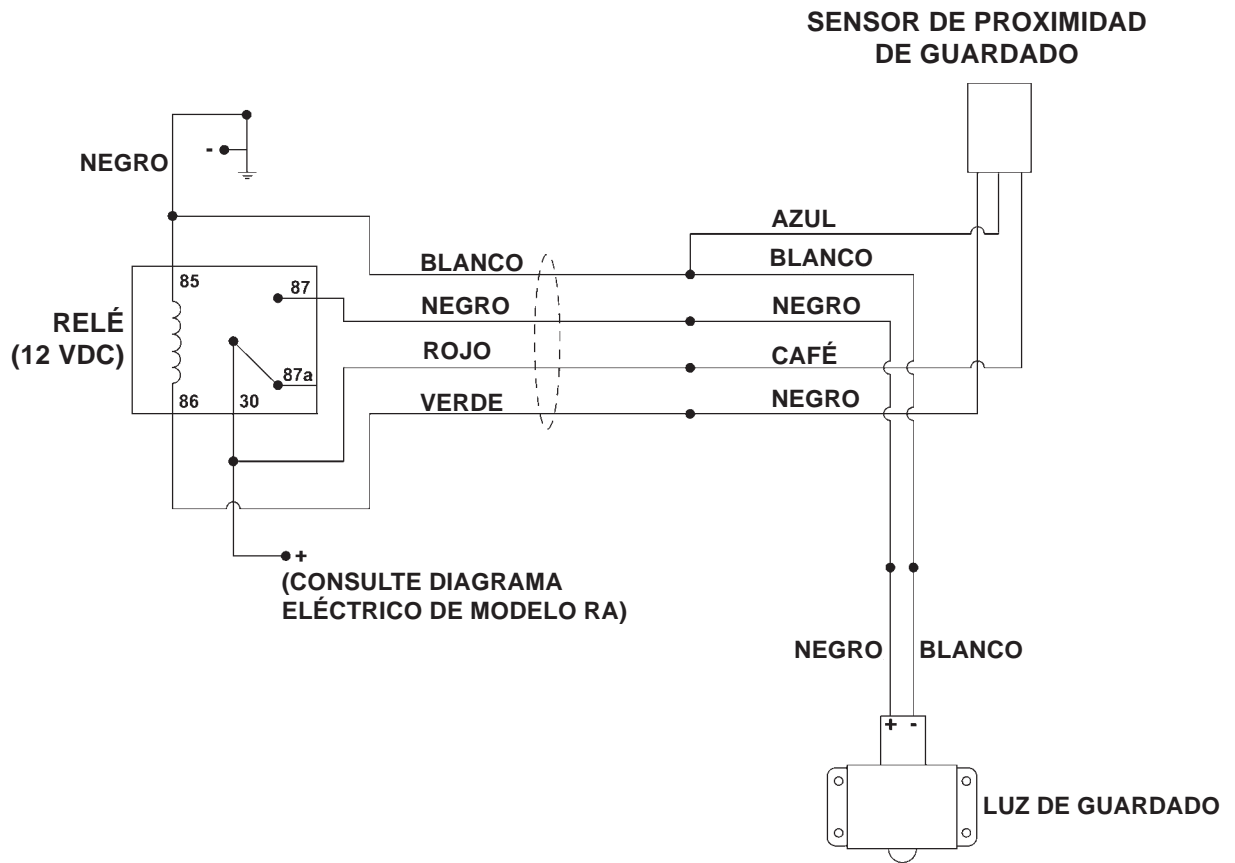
SENSOR DE PROXIMIDAD DE GUARDADO

NEGRO

-

RELÉ (12 VDC)

85

87

87a

86

30

BLANCO

NEGRO

ROJO

VERDE

AZUL

BLANCO

NEGRO

CAFÉ

NEGRO

+

(CONSULTE DIAGRAMA ELÉCTRICO DE MODELO RA)

NEGRO

BLANCO

+ -

LUZ DE GUARDADO